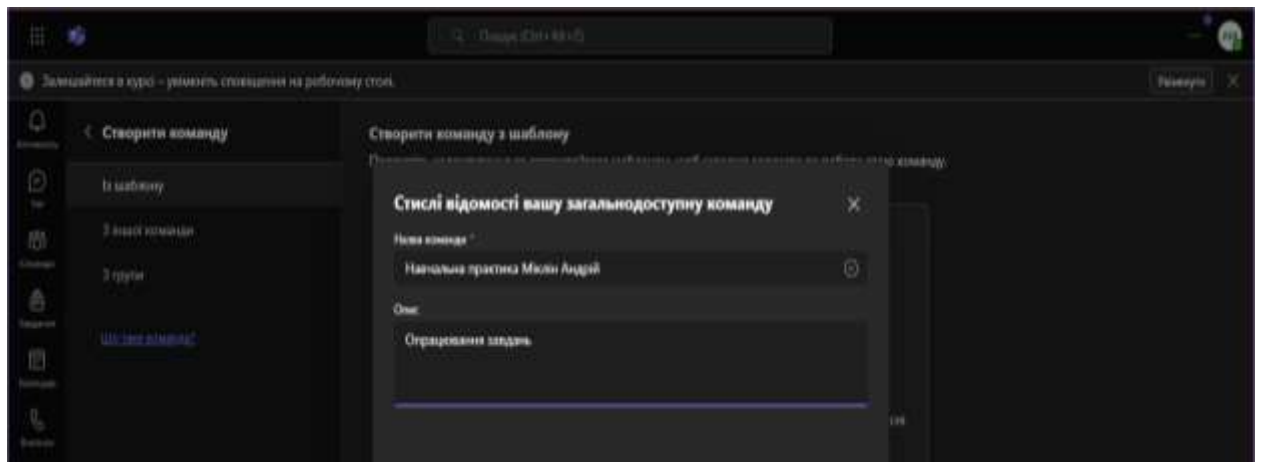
Пошук (Ctrl+Alt+E)

Залишайтеся в курсі – увімкніть сповіщення на робочому столі. Увімкнути

Створити команду

Із шаблону

З іншої команди

З групи

Що таке команда?

Створити команду з шаблону

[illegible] команду.

Стислі відомості вашу загальнодоступну команду

Назва команди *

Навчальна практика Міклін Андрій

Опис

Опрацювання завдань